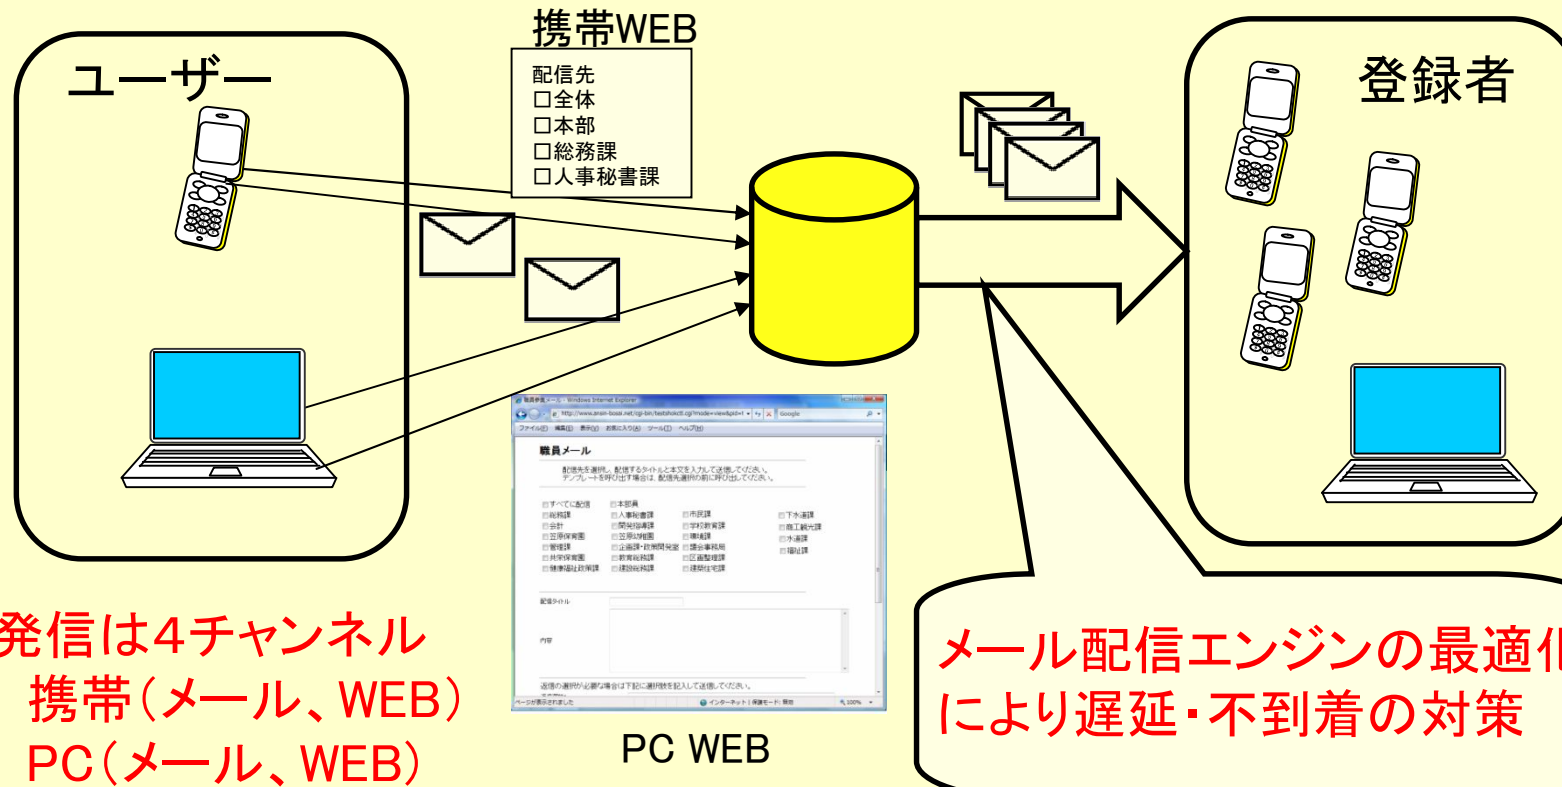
携帯WEB

配信先
□全体
□本部
□総務課
□人事秘書課

ユーザー

登録者

職員メール

配信先を選択し、配信するタイトルと本文を入力して送信してください。
テンプレートを呼び出す場合は、配信先選択の前に呼び出してください。

ファイル(F) 編集(E) 表示(V) お気に入り(A) ツール(T) ヘルプ(H)

配信タイトル

内容

ページが表示されました

インターネット | 保護モード: 無効

発信は4チャンネル
携帯(メール、WEB)
PC(メール、WEB)

PC WEB

メール配信エンジンの最適化
により遅延・不到着の対策